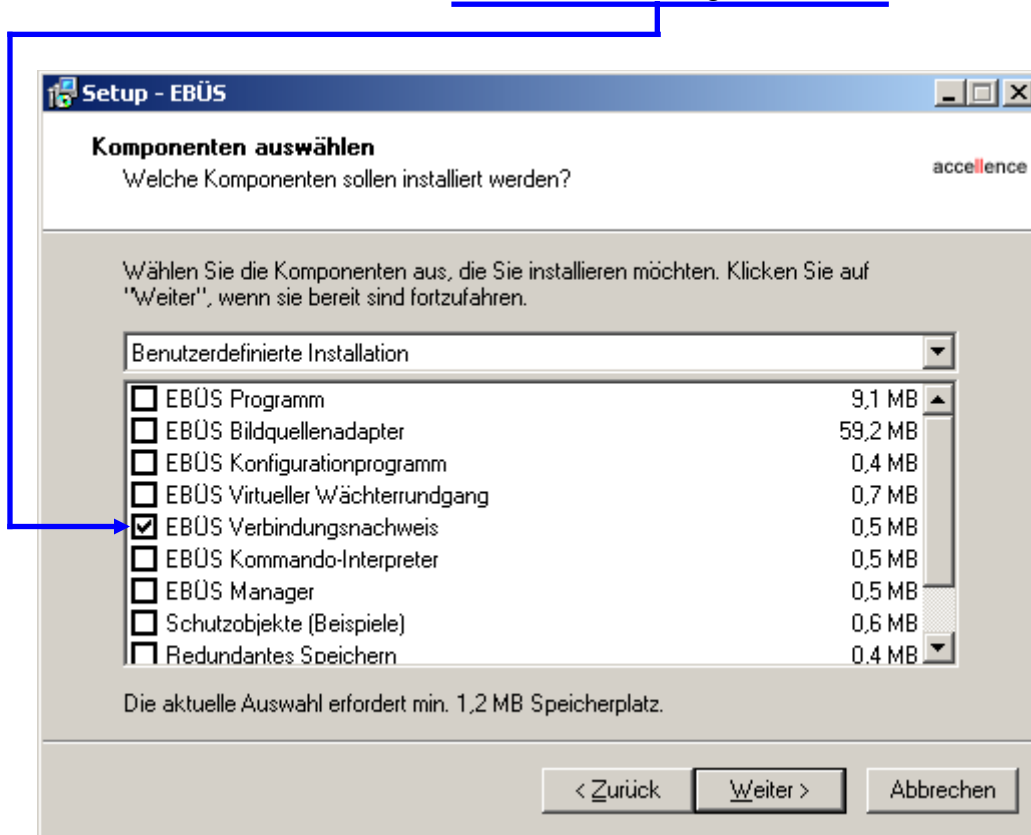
Setup - EBÜS

Komponenten auswählen
Welche Komponenten sollen installiert werden?

accellence

Wählen Sie die Komponenten aus, die Sie installieren möchten. Klicken Sie auf "Weiter", wenn sie bereit sind fortzufahren.

Benutzerdefinierte Installation

| | | |
|---|---|---|
| ☐ | EBÜS Programm | 9,1 MB |
| ☐ | EBÜS Bildquellenadapter | 59,2 MB |
| ☐ | EBÜS Konfigurationprogramm | 0,4 MB |
| ☐ | EBÜS Virtueller Wächterrundgang | 0,7 MB |
| ☑ | EBÜS Verbindungsnachweis | 0,5 MB |
| ☐ | EBÜS Kommando-Interpreter | 0,5 MB |
| ☐ | EBÜS Manager | 0,5 MB |
| ☐ | Schutzobjekte (Beispiele) | 0,6 MB |
| ☐ | Redundantes Speichern | 0,4 MB |

Die aktuelle Auswahl erfordert min. 1,2 MB Speicherplatz.

< Zurück   Weiter >   Abbrechen